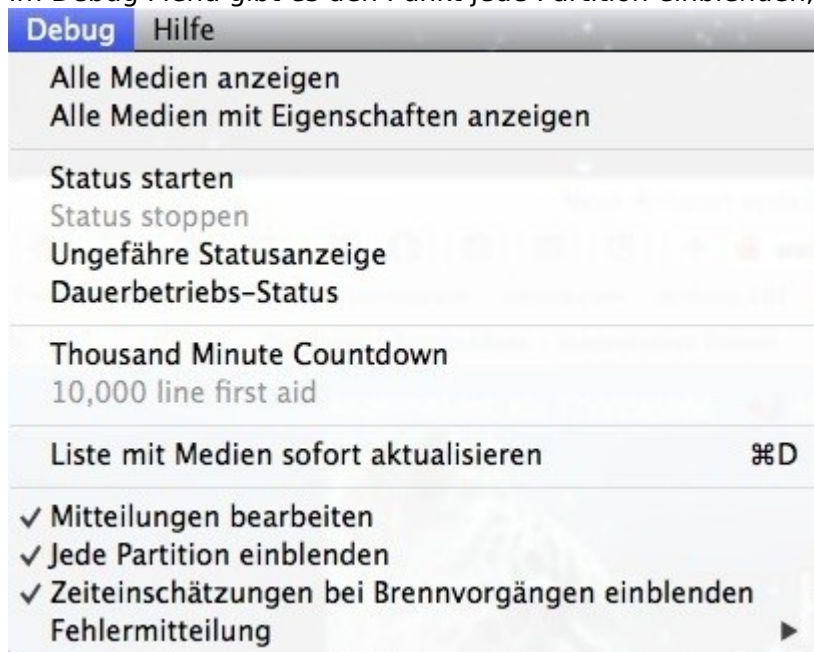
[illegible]

Debug Hilfe

Alle Medien anzeigen
Alle Medien mit Eigenschaften anzeigen

Status starten
Status stoppen
Ungefähre Statusanzeige
Dauerbetriebs-Status

Thousand Minute Countdown
10,000 line first aid

Liste mit Medien sofort aktualisieren ⌘D

✓ Mitteilungen bearbeiten
✓ Jede Partition einblenden
✓ Zeiteinschätzungen bei Brennvorgängen einblenden
Fehlermitteilung ▸